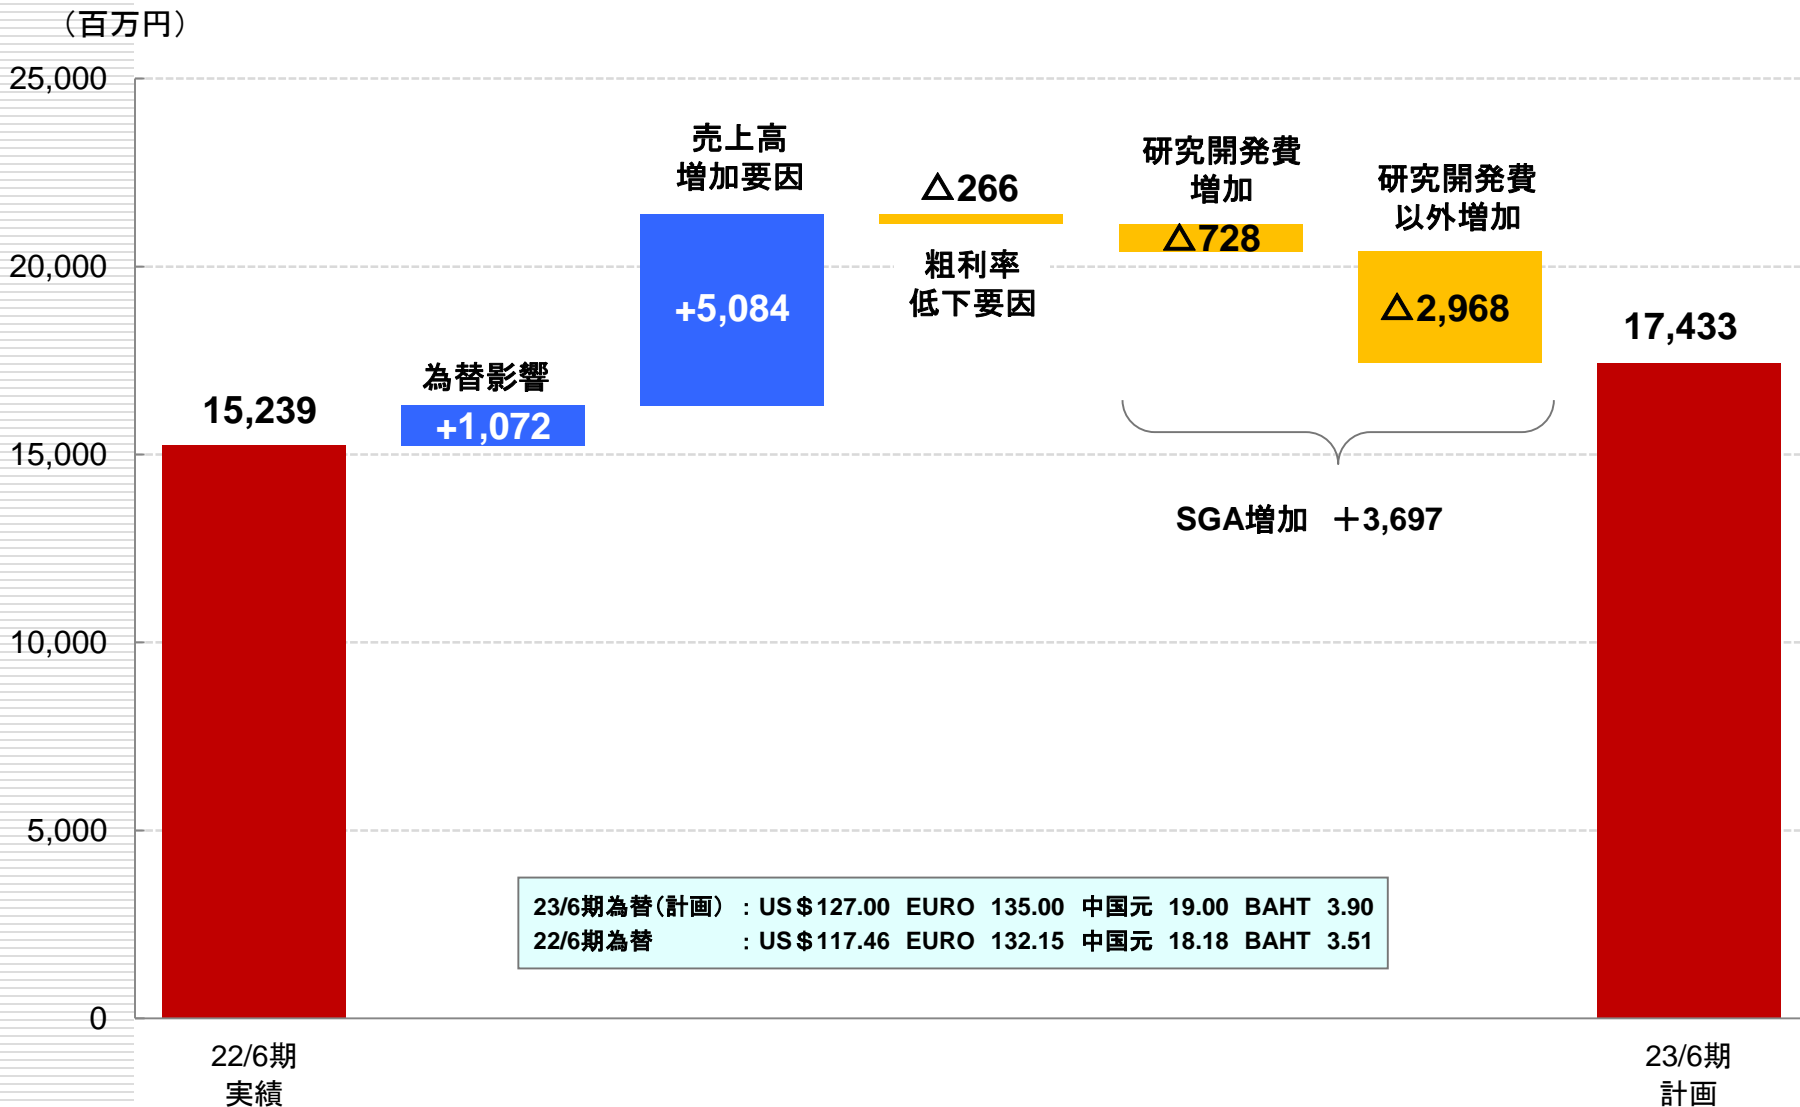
（百万円）

25,000
20,000
15,000
10,000
5,000
0

15,239

為替影響
+1,072

売上高
増加要因
+5,084

△266
粗利率
低下要因

研究開発費
増加
△728

研究開発費
以外増加
△2,968

17,433

SGA増加　＋3,697

| 23/6期為替（計画） | ：US＄127.00 | EURO 135.00 | 中国元 19.00 | BAHT 3.90 |
|---|---|---|---|---|
| 22/6期為替 | ：US＄117.46 | EURO 132.15 | 中国元 18.18 | BAHT 3.51 |

22/6期
実績

23/6期
計画